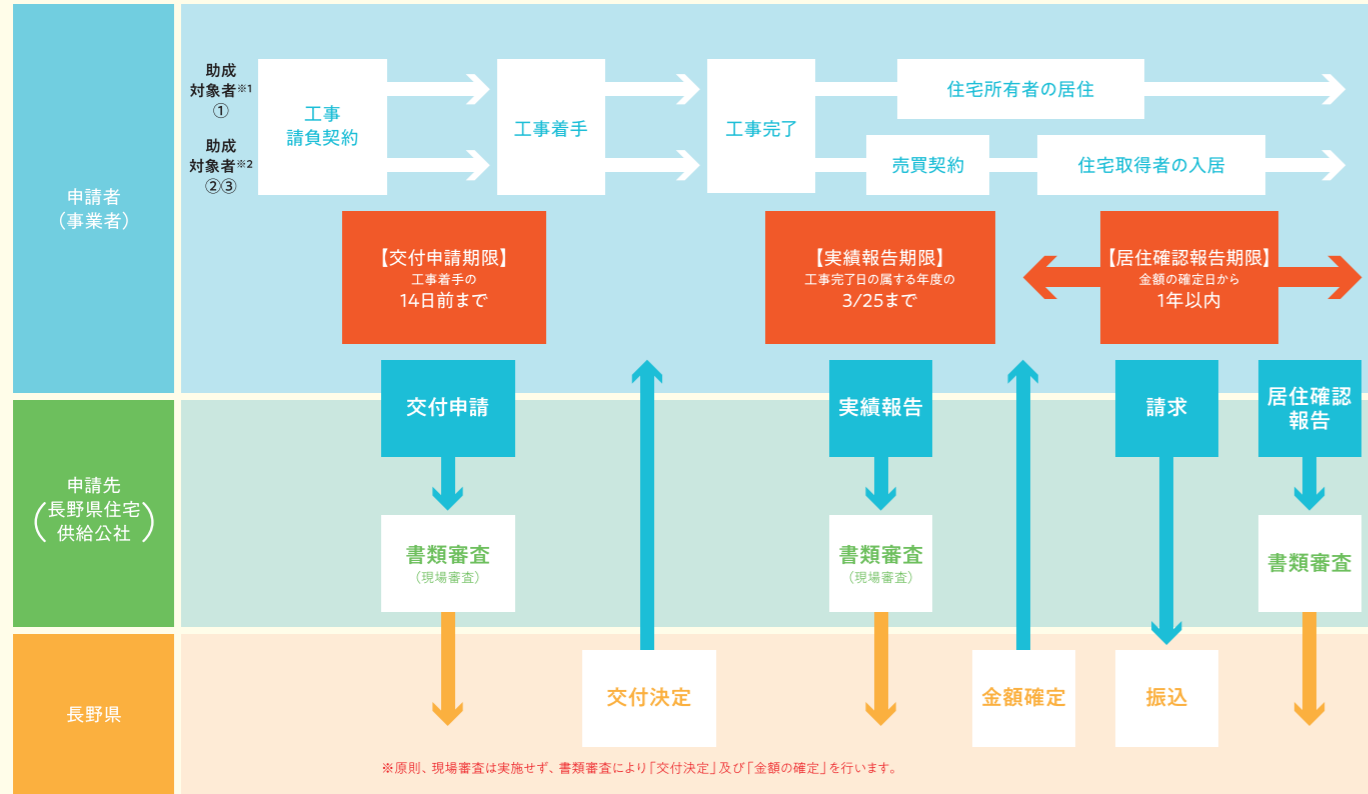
申請者
（事業者）

助成対象者※1
①

助成対象者※2
②③

工事請負契約

工事着手

工事完了

住宅所有者の居住

売買契約

住宅取得者の入居

【交付申請期限】
工事着手の
14日前まで

【実績報告期限】
工事完了日の属する年度の
3/25まで

【居住確認報告期限】
金額の確定日から
1年以内

交付申請

実績報告

請求

居住確認報告

申請先
（長野県住宅供給公社）

書類審査
（現場審査）

書類審査
（現場審査）

書類審査

長野県

交付決定

金額確定

振込

※原則、現場審査は実施せず、書類審査により「交付決定」及び「金額の確定」を行います。